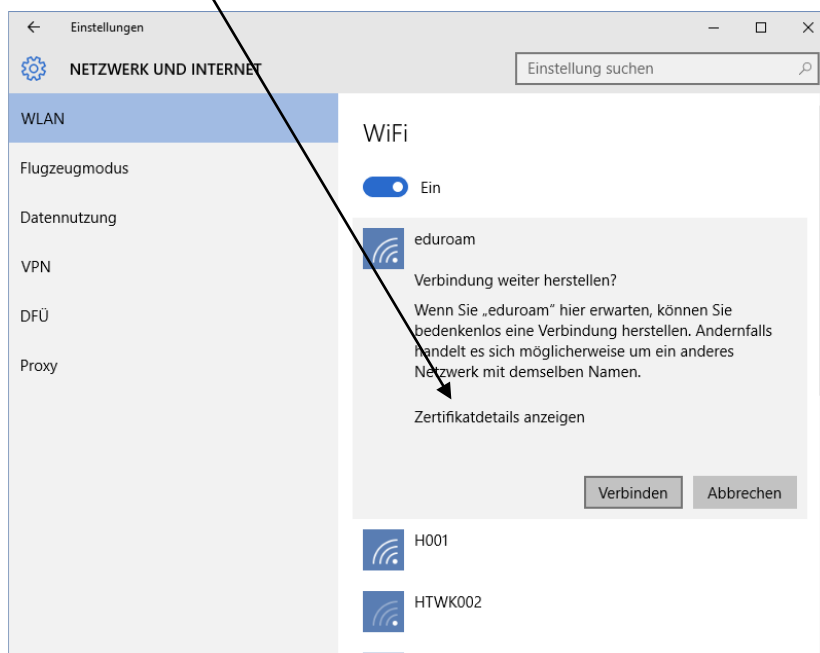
Einstellungen

NETZWERK UND INTERNET

Einstellung suchen

WLAN

Flugzeugmodus

Datennutzung

VPN

DFÜ

Proxy

WiFi

Ein

eduroam

Verbindung weiter herstellen?

Wenn Sie „eduroam" hier erwarten, können Sie bedenkenlos eine Verbindung herstellen. Andernfalls handelt es sich möglicherweise um ein anderes Netzwerk mit demselben Namen.

Zertifikatdetails anzeigen

Verbinden

Abbrechen

H001

HTWK002